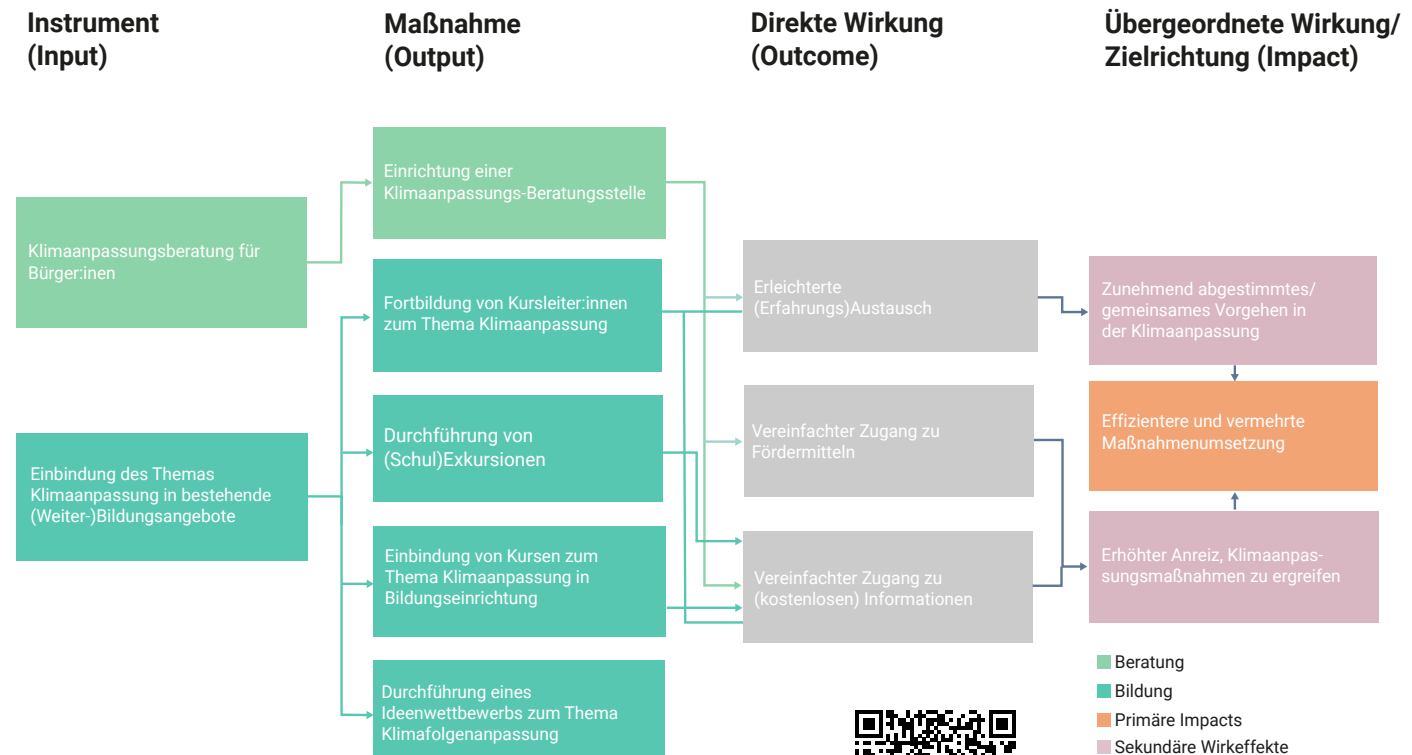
Instrument (Input)

Maßnahme (Output)

Direkte Wirkung (Outcome)

Übergeordnete Wirkung/ Zielrichtung (Impact)

Klimaanpassungsberatung für Bürger:innen

Einbindung des Themas Klimaanpassung in bestehende (Weiter-)Bildungsangebote

Einrichtung einer Klimaanpassungs-Beratungsstelle

Fortbildung von Kursleiter:innen zum Thema Klimaanpassung

Durchführung von (Schul)Exkursionen

Einbindung von Kursen zum Thema Klimaanpassung in Bildungseinrichtung

Durchführung eines Ideenwettbewerbs zum Thema Klimafolgenanpassung

Erleichterte (Erfahrungs)Austausch

Vereinfachter Zugang zu Fördermitteln

Vereinfachter Zugang zu (kostenlosen) Informationen

Zunehmend abgestimmtes/ gemeinsames Vorgehen in der Klimaanpassung

Effizientere und vermehrte Maßnahmenumsetzung

Erhöhter Anreiz, Klimaanpassungsmaßnahmen zu ergreifen

Beratung
Bildung
Primäre Impacts
Sekundäre Wirkeffekte